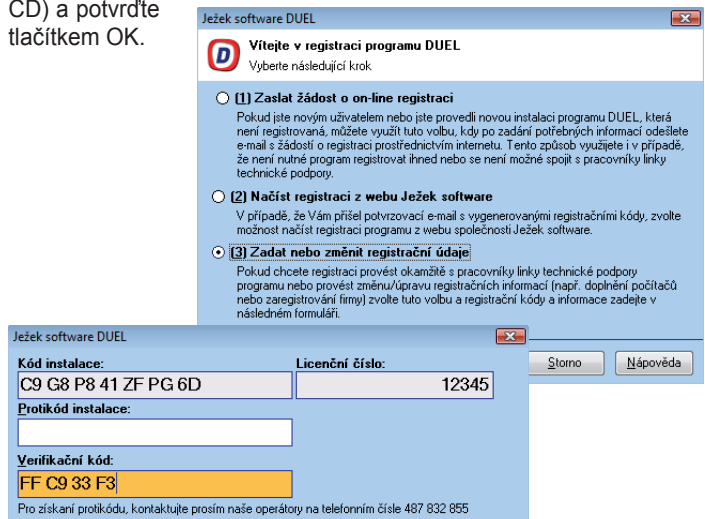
CD) a potvrďte tlačítkem OK.

Ježek software DUEL

Vítejte v registraci programu DUEL
Vyberte následující krok

(1) Zaslat žádost o on-line registraci
Pokud jste novým uživatelem nebo jste provedli novou instalaci programu DUEL, která není registrovaná, můžete využít tuto volbu, kdy po zadání potřebných informací odešlete e-mail s žádostí o registraci prostřednictvím internetu. Tento způsob využijete i v případě, že není nutné program registrovat ihned nebo se není možné spojit s pracovníky linky technické podpory.

(2) Načíst registraci z webu Ježek software
V případě, že Vám přišel potvrzovací e-mail s vygenerovanými registračními kódy, zvolte možnost načíst registraci programu z webu společnosti Ježek software.

(3) Zadat nebo změnit registrační údaje
Pokud chcete registraci provést okamžitě s pracovníky linky technické podpory programu nebo provést změnu/úpravu registračních informací (např. doplnění počítačů nebo zaregistrování firmy) zvolte tuto volbu a registrační kódy a informace zadejte v následném formuláři.

Storno Nápověda

Ježek software DUEL

Kód instalace:
C9 G8 P8 41 ZF PG 6D
Licenční číslo:
12345
Protikód instalace:

Verifikační kód:
FF C9 33 F3
Pro získání protikódu, kontaktujte prosím naše operátory na telefonním čísle 487 832 855